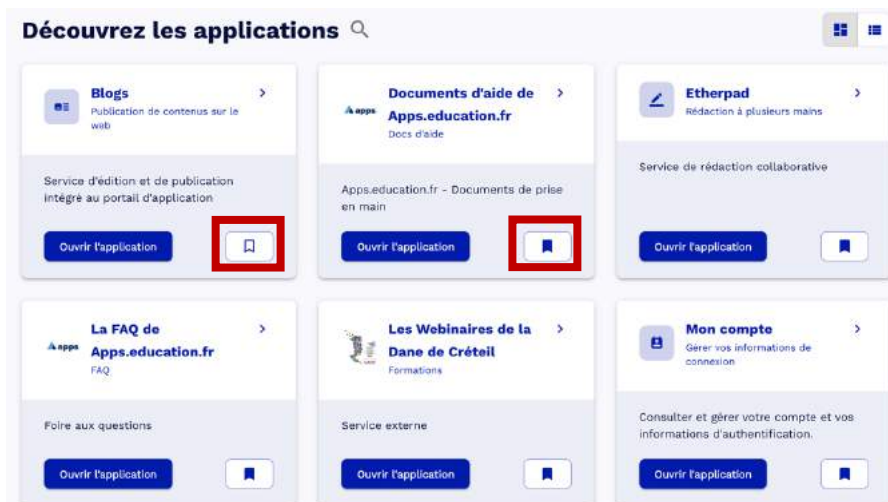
Découvrez les applications

Blogs
Publication de contenus sur le web

Service d'édition et de publication intégré au portail d'application

Ouvrir l'application

apps
Documents d'aide de Apps.education.fr
Docs d'aide

Apps.education.fr - Documents de prise en main

Ouvrir l'application

Etherpad
Rédaction à plusieurs mains

Service de rédaction collaborative

Ouvrir l'application

apps
La FAQ de Apps.education.fr
FAQ

Foire aux questions

Ouvrir l'application

Les Webinaires de la Dane de Créteil
Formations

Service externe

Ouvrir l'application

Mon compte
Gérer vos informations de connexion

Consulter et gérer votre compte et vos informations d'authentification.

Ouvrir l'application